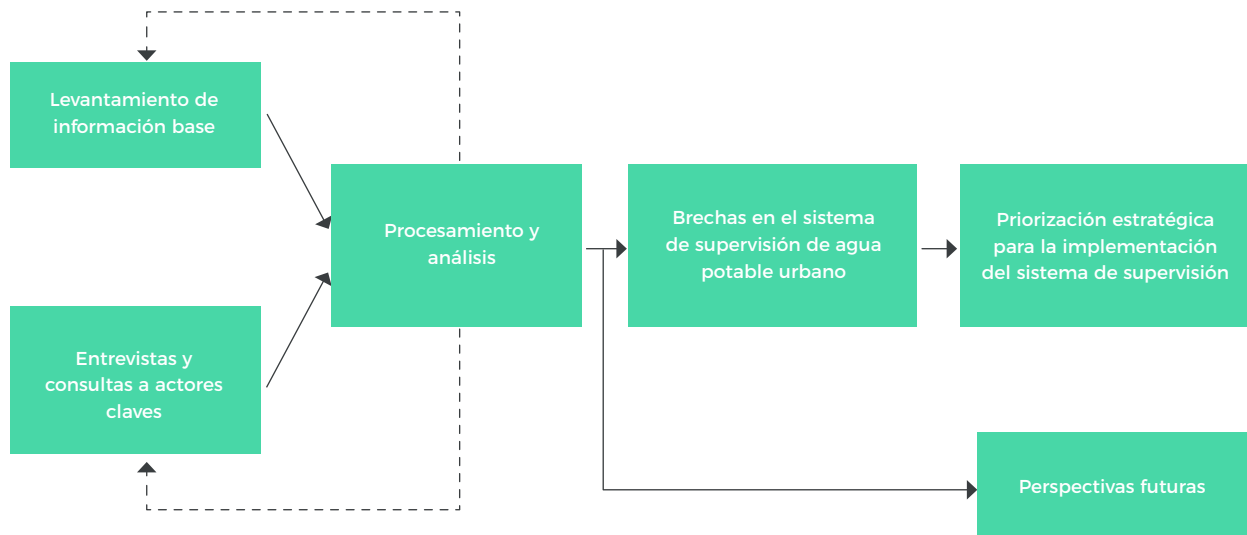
Levantamiento de información base

Entrevistas y consultas a actores claves

Procesamiento y análisis

Brechas en el sistema de supervisión de agua potable urbano

Priorización estratégica para la implementación del sistema de supervisión

Perspectivas futuras